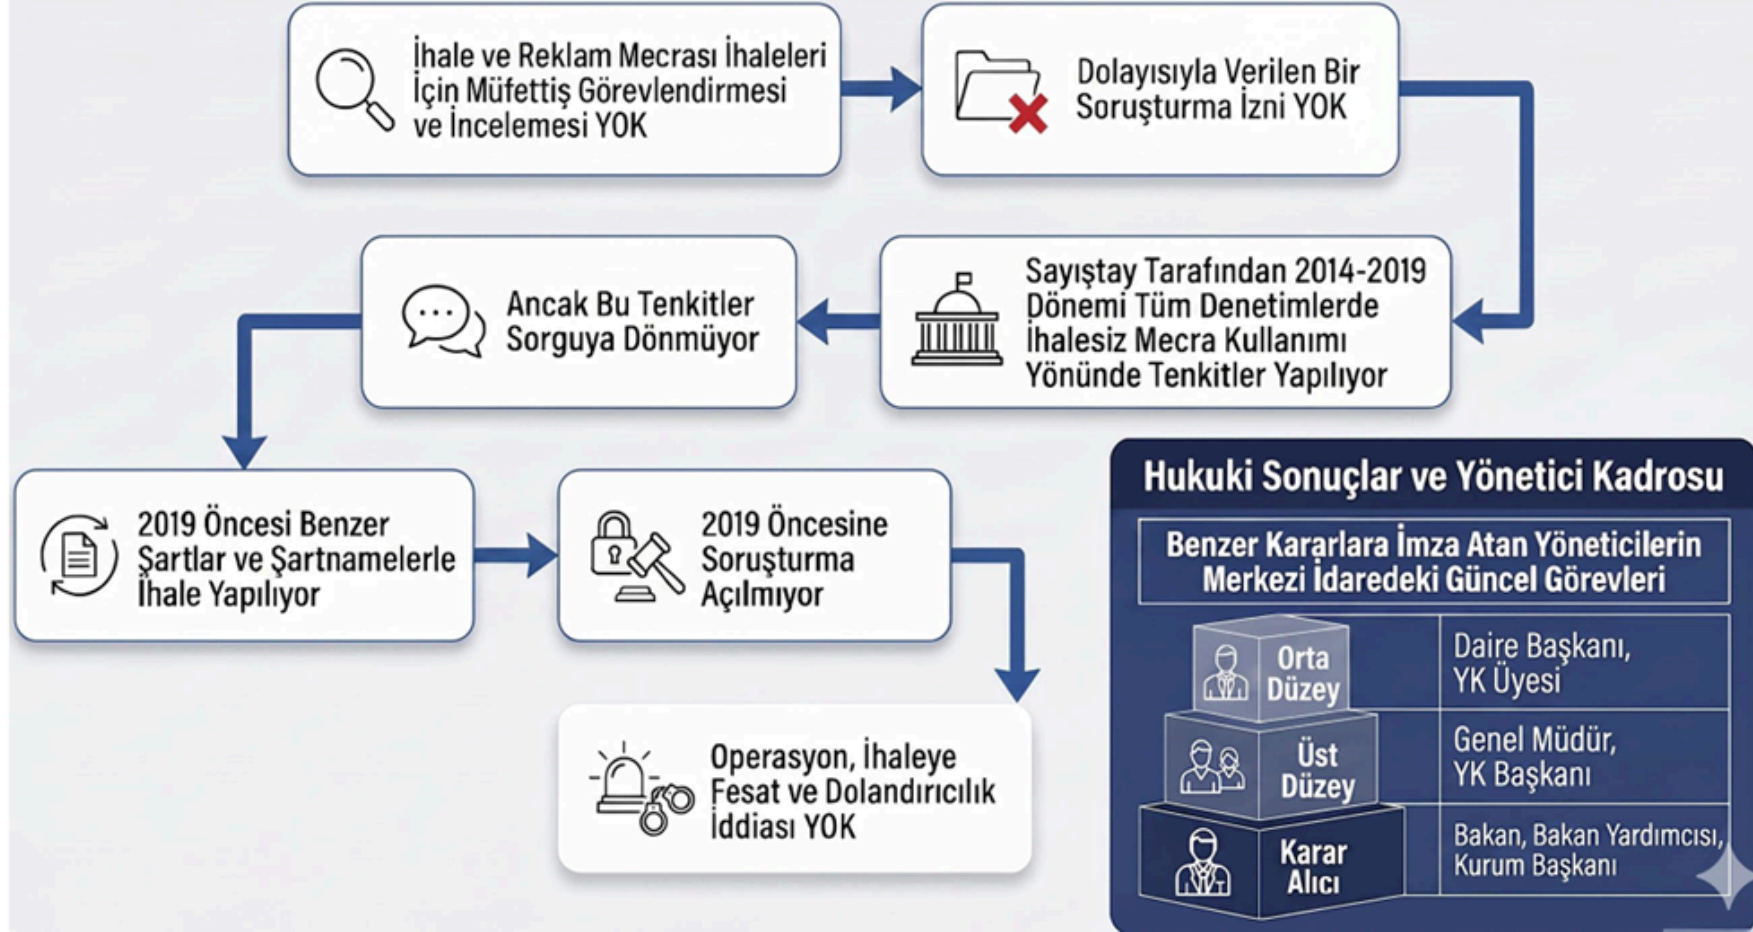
İhale ve Reklam Mecrası İhaleleri İçin Müfettiş Görevlendirmesi ve İncelemesi YOK

Dolayısıyla Verilen Bir Soruşturma İzni YOK

Sayıştay Tarafından 2014-2019 Dönemi Tüm Denetimlerde İhalesiz Mecra Kullanımı Yönünde Tenkitler Yapılıyor

Ancak Bu Tenkitler Sorguya Dönmüyor

2019 Öncesi Benzer Şartlar ve Şartnamelerle İhale Yapılıyor

2019 Öncesine Soruşturma Açılmıyor

Operasyon, İhaleye Fesat ve Dolandırıcılık İddiası YOK

Hukuki Sonuçlar ve Yönetici Kadrosu

Benzer Kararlara İmza Atan Yöneticilerin Merkezi İdaredeki Güncel Görevleri

| | |
|---|---|
| Orta Düzey | Daire Başkanı, YK Üyesi |
| Üst Düzey | Genel Müdür, YK Başkanı |
| Karar Alıcı | Bakan, Bakan Yardımcısı, Kurum Başkanı |